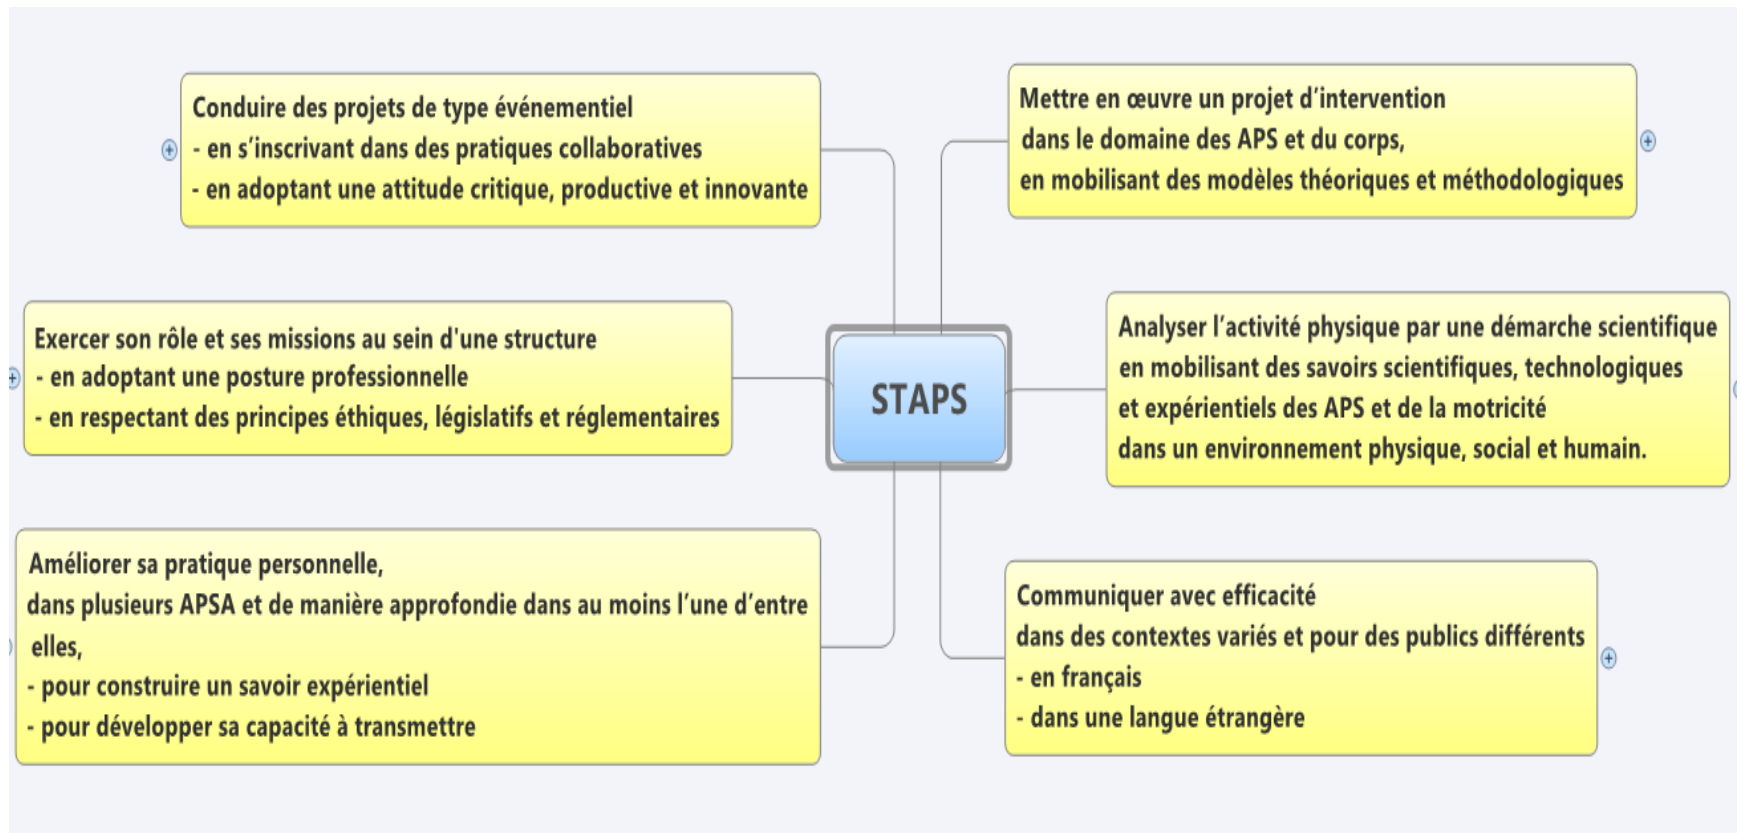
Conduire des projets de type événementiel
- en s'inscrivant dans des pratiques collaboratives
- en adoptant une attitude critique, productive et innovante

Mettre en œuvre un projet d'intervention
dans le domaine des APS et du corps,
en mobilisant des modèles théoriques et méthodologiques

Exercer son rôle et ses missions au sein d'une structure
- en adoptant une posture professionnelle
- en respectant des principes éthiques, législatifs et réglementaires

STAPS

Analyser l'activité physique par une démarche scientifique
en mobilisant des savoirs scientifiques, technologiques
et expérientiels des APS et de la motricité
dans un environnement physique, social et humain.

Améliorer sa pratique personnelle,
dans plusieurs APSA et de manière approfondie dans au moins l'une d'entre elles,
- pour construire un savoir expérientiel
- pour développer sa capacité à transmettre

Communiquer avec efficacité
dans des contextes variés et pour des publics différents
- en français
- dans une langue étrangère